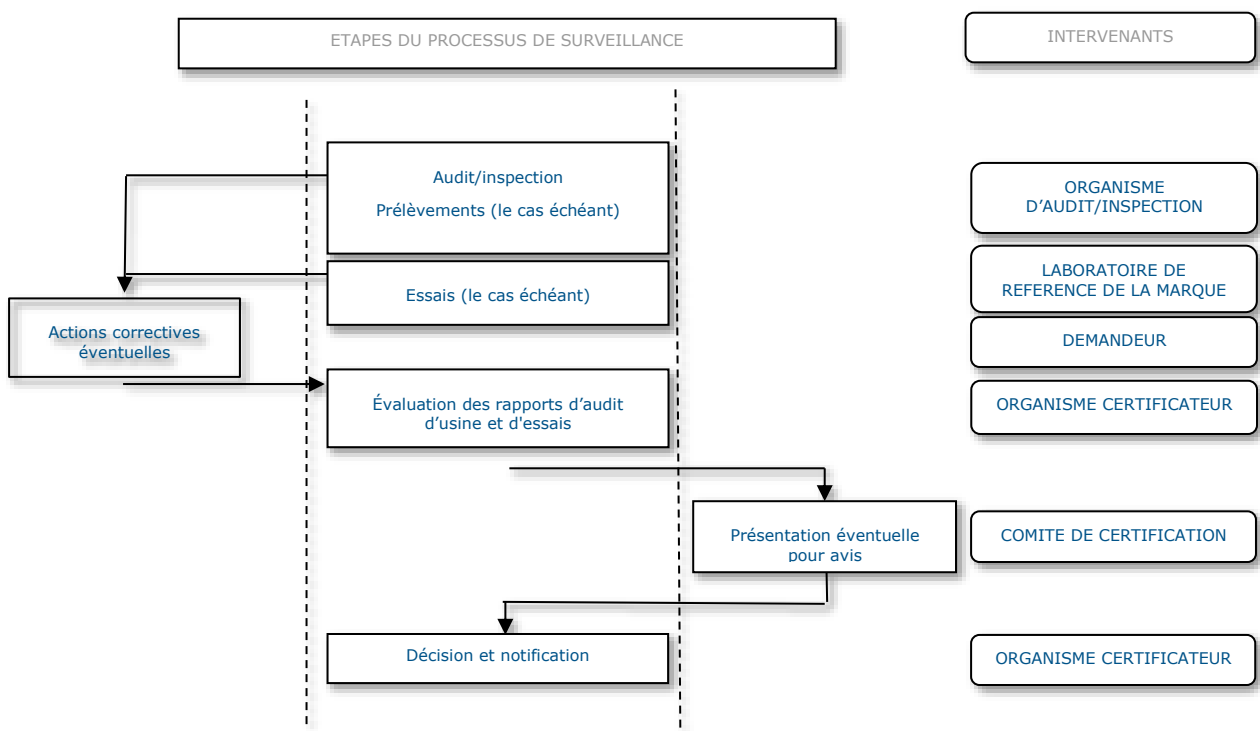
ETAPES DU PROCESSUS DE SURVEILLANCE

INTERVENANTS

Audit/inspection
Prélèvements (le cas échéant)

ORGANISME D'AUDIT/INSPECTION

Essais (le cas échéant)

LABORATOIRE DE REFERENCE DE LA MARQUE

Actions correctives éventuelles

DEMANDEUR

Évaluation des rapports d'audit d'usine et d'essais

ORGANISME CERTIFICATEUR

Présentation éventuelle pour avis

COMITE DE CERTIFICATION

Décision et notification

ORGANISME CERTIFICATEUR